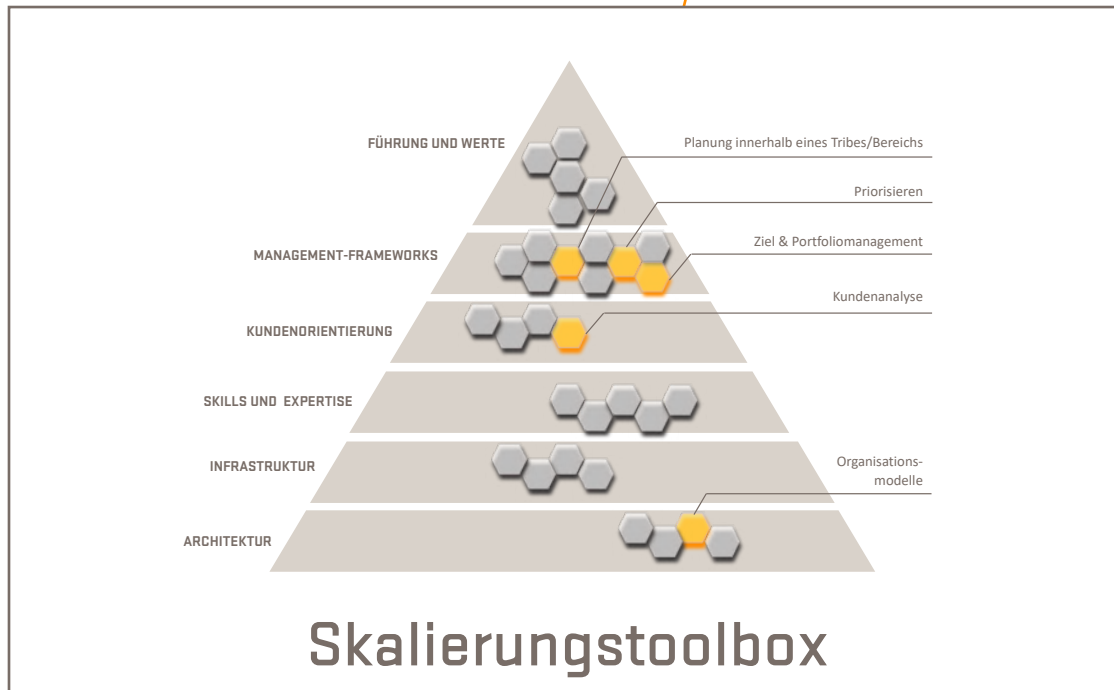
FÜHRUNG UND WERTE

Planung innerhalb eines Tribes/Bereichs

Priorisieren

MANAGEMENT-FRAMEWORKS

Ziel & Portfoliomanagement

Kundenanalyse

KUNDENORIENTIERUNG

SKILLS UND EXPERTISE

INFRASTRUKTUR

Organisations-modelle

ARCHITEKTUR

Skalierungstoolbox